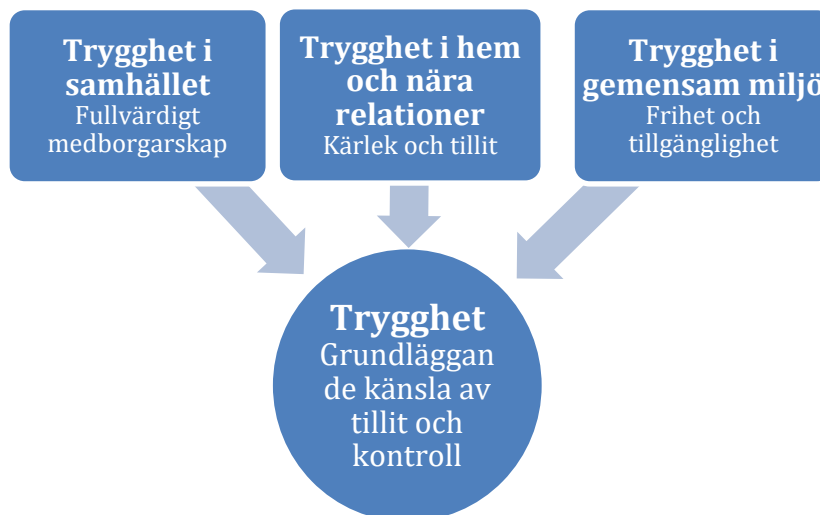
Trygghet i samhället
Fullvärdigt medborgarskap

Trygghet i hem och nära relationer
Kärlek och tillit

Trygghet i gemensam miljö
Frihet och tillgänglighet

Trygghet
Grundläggande känsla av tillit och kontroll